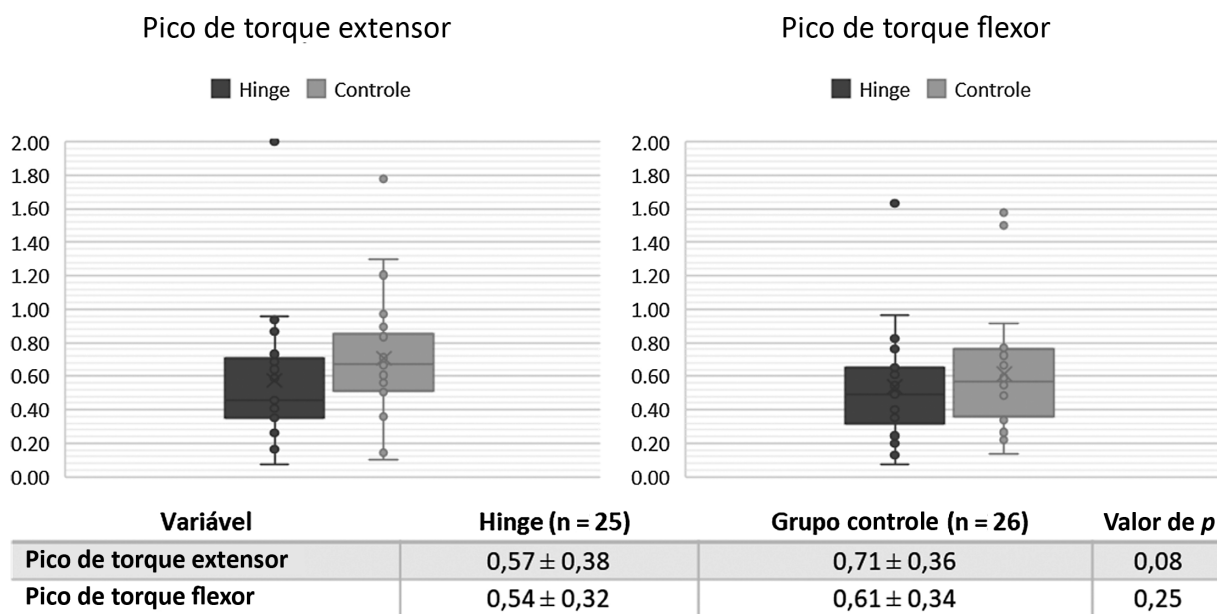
Pico de torque extensor

Hinge Controle

2.00
1.80
1.60
1.40
1.20
1.00
0.80
0.60
0.40
0.20
0.00

Pico de torque flexor

Hinge Controle

2.00
1.80
1.60
1.40
1.20
1.00
0.80
0.60
0.40
0.20
0.00

| Variável | Hinge (n = 25) | Grupo controle (n = 26) | Valor de *p* |
|---|---|---|---|
| Pico de torque extensor | $0,57 \pm 0,38$ | $0,71 \pm 0,36$ | 0,08 |
| Pico de torque flexor | $0,54 \pm 0,32$ | $0,61 \pm 0,34$ | 0,25 |